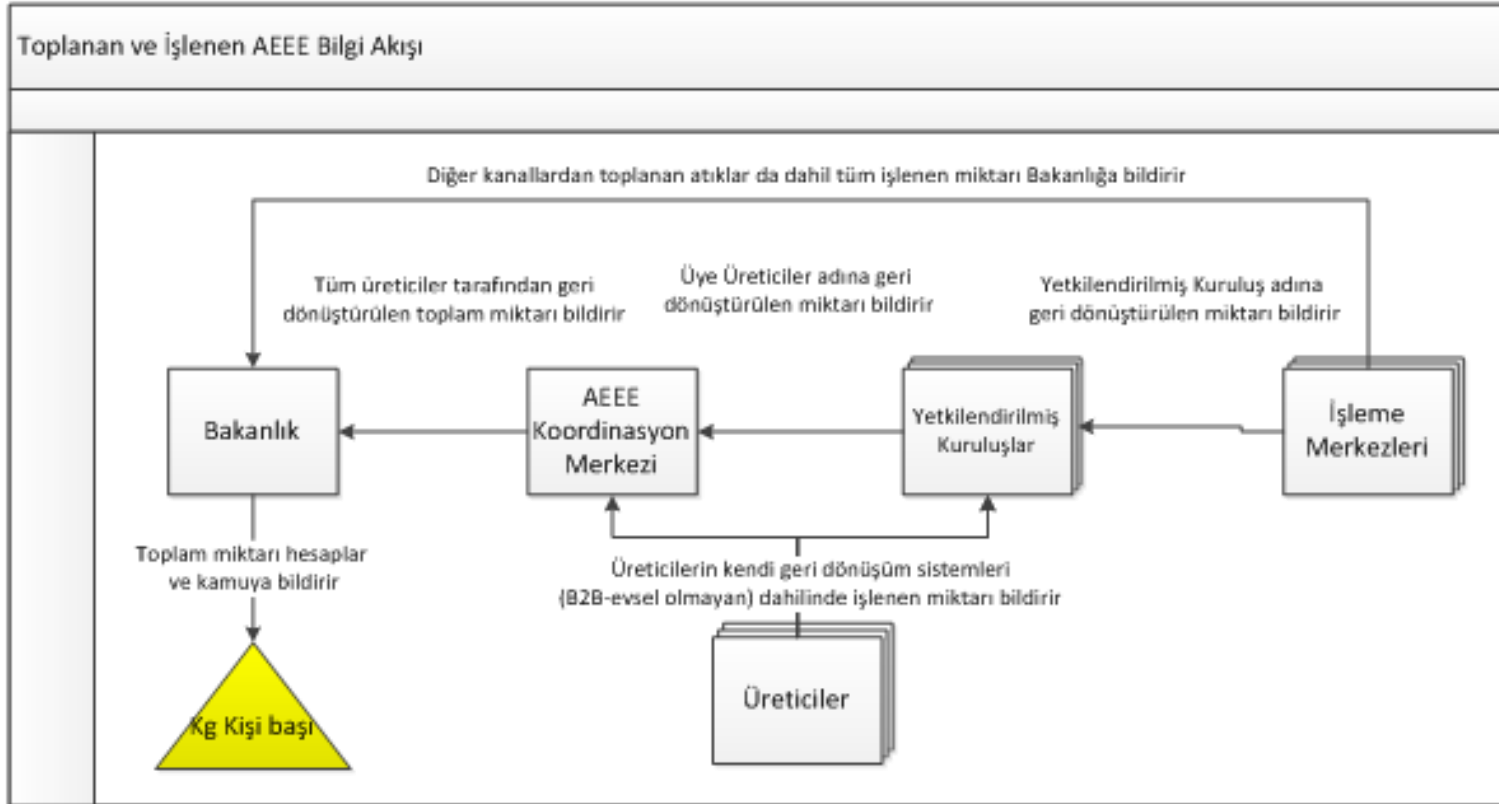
Toplanan ve İşlenen AEEE Bilgi Akışı

Diğer kanallardan toplanan atıklar da dahil tüm işlenen miktarı Bakanlığa bildirir

Tüm üreticiler tarafından geri dönüştürülen toplam miktarı bildirir

Üye Üreticiler adına geri dönüştürülen miktarı bildirir

Yetkilendirilmiş Kuruluş adına geri dönüştürülen miktarı bildirir

Bakanlık

AEEE Koordinasyon Merkezi

Yetkilendirilmiş Kuruluşlar

İşleme Merkezleri

Toplam miktarı hesaplar ve kamuya bildirir

Üreticilerin kendi geri dönüşüm sistemleri (B2B-evsel olmayan) dahilinde işlenen miktarı bildirir

Kg Kişi başı

Üreticiler